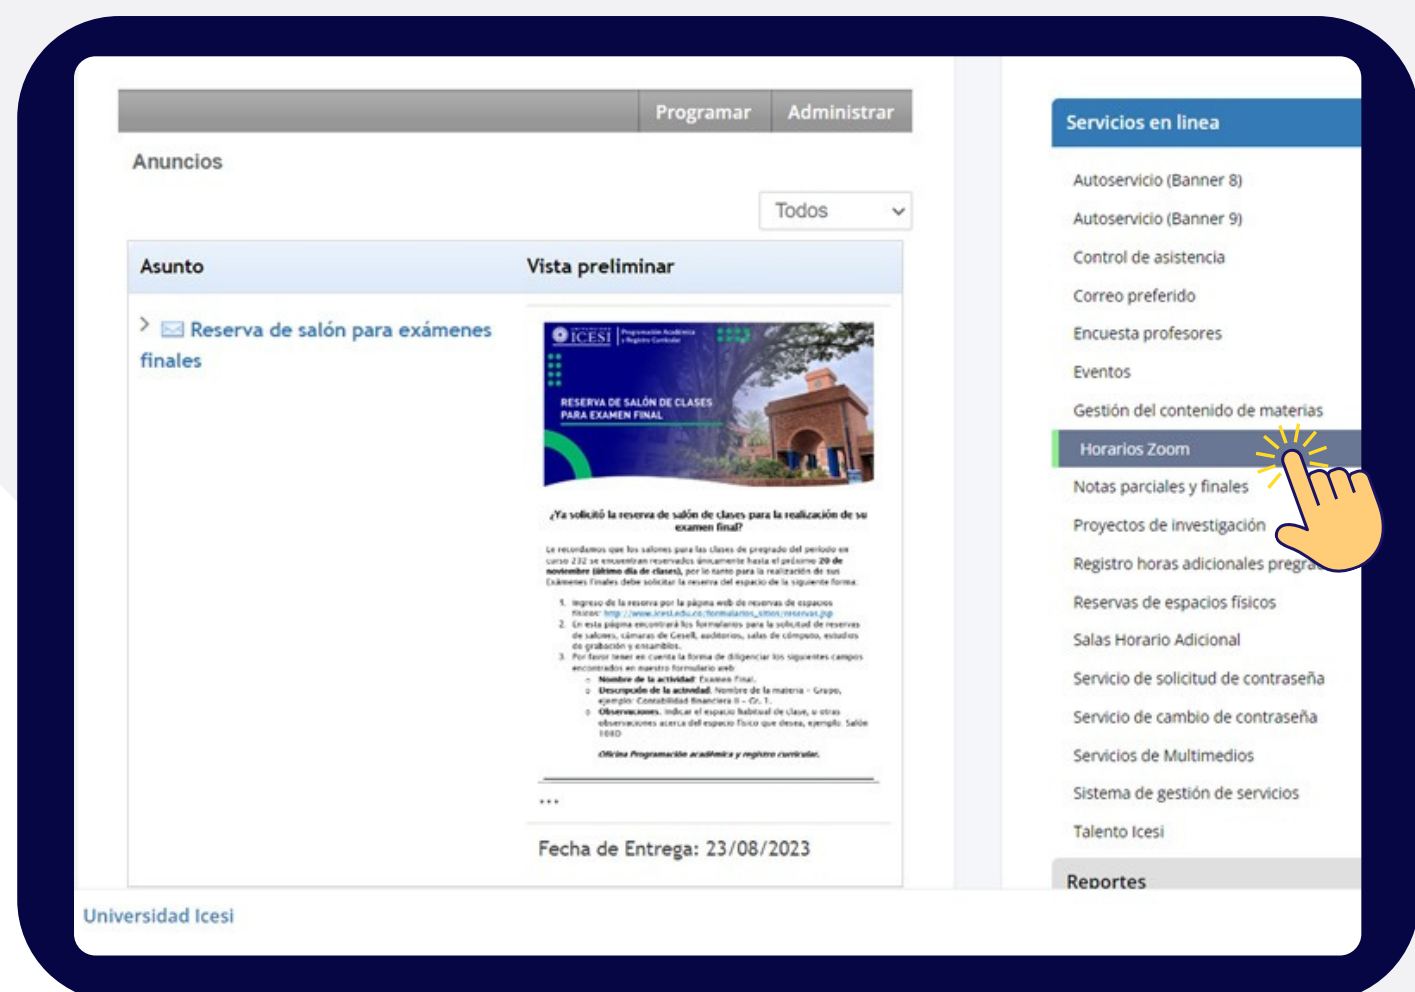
Programar Administrar

Anuncios

Todos

| Asunto | Vista preliminar |
|---|---|
| Reserva de salón para exámenes finales | |

ICESI Programación Académica y Registro Curricular

RESERVA DE SALÓN DE CLASES PARA EXAMEN FINAL

¿Ya solicitó la reserva de salón de clases para la realización de su examen final?

Le recordamos que los salones para las clases de pregrado del periodo en curso 232 se encuentran reservados únicamente hasta el próximo 20 de noviembre (último día de clases), por lo tanto para la realización de sus Exámenes Finales debe solicitar la reserva del espacio de la siguiente forma:

1. Ingreso de la reserva por la página web de reservas de espacios físicos: http://www.icesi.edu.co/formularios_sitios/reservas.php
2. En esta página encontrará los formularios para la solicitud de reservas de salones, cámaras de Gesell, auditorios, salas de cómputo, estudios de grabación y ensambles.
3. Por favor tener en cuenta la forma de diligenciar los siguientes campos encontrados en nuestro formulario web
○ Nombre de la actividad: Examen Final.
○ Descripción de la actividad: Nombre de la materia - Grupo, ejemplo: Contabilidad financiera II - Gr. 1.
○ Observaciones: Indicar el espacio habitual de clase, u otras observaciones acerca del espacio físico que desea, ejemplo: Salón 108D

Oficina Programación académica y registro curricular.

...

Fecha de Entrega: 23/08/2023

Universidad Icesi

Servicios en linea

Autoservicio (Banner 8)
Autoservicio (Banner 9)
Control de asistencia
Correo preferido
Encuesta profesores
Eventos
Gestión del contenido de materias
Horarios Zoom
Notas parciales y finales
Proyectos de investigación
Registro horas adicionales pregra
Reservas de espacios físicos
Salas Horario Adicional
Servicio de solicitud de contraseña
Servicio de cambio de contraseña
Servicios de Multimedios
Sistema de gestión de servicios
Talento Icesi

Reportes